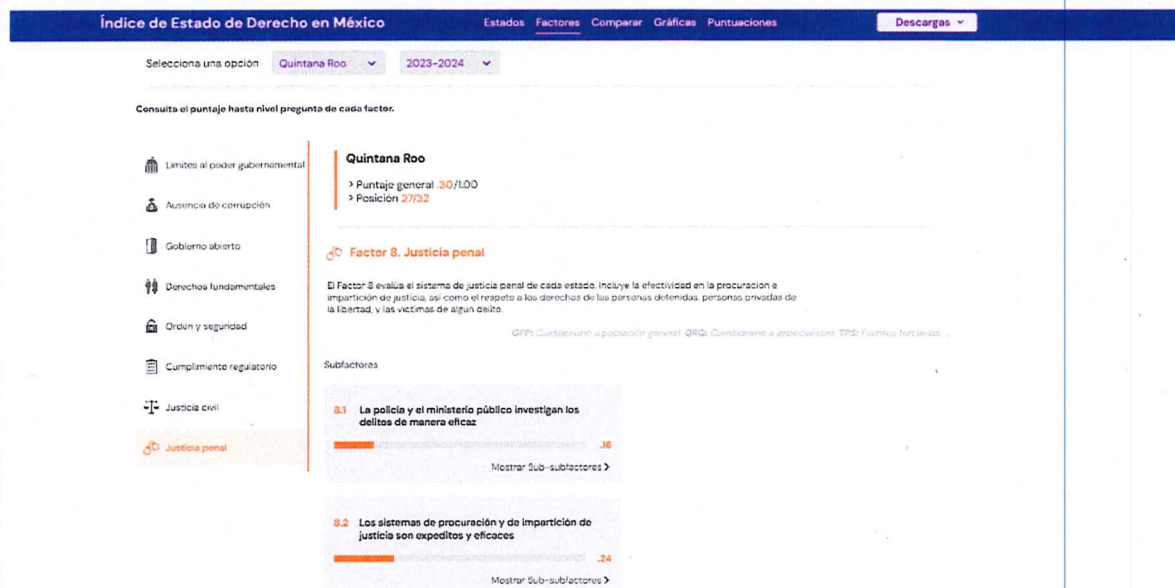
Índice de Estado de Derecho en México

Estados Factores Comparar Gráficas Puntuaciones

Descargas

Selecciona una opción Quintana Roo 2023-2024

Consulta el puntaje hasta nivel pregunta de cada factor.

Límites al poder gubernamental

Ausencia de corrupción

Gobierno abierto

Derechos fundamentales

Orden y seguridad

Cumplimiento regulatorio

Justicia civil

Justicia penal

Quintana Roo

> Puntaje general .30/1.00
> Posición 27/32

Factor 8. Justicia penal

El Factor 8 evalúa el sistema de justicia penal de cada estado. Incluye la efectividad en la procuración e impartición de justicia, así como el respeto a los derechos de las personas detenidas, personas privadas de la libertad, y las víctimas de algún delito.

GPP: Cuestionario a población general. QRQ: Cuestionario a especialistas. TPS: Fuentes terciarias.

Subfactores

8.1 La policía y el ministerio público investigan los delitos de manera eficaz

.16

Mostrar Sub-subfactores >

8.2 Los sistemas de procuración y de impartición de justicia son expeditos y eficaces

.24

Mostrar Sub-subfactores >